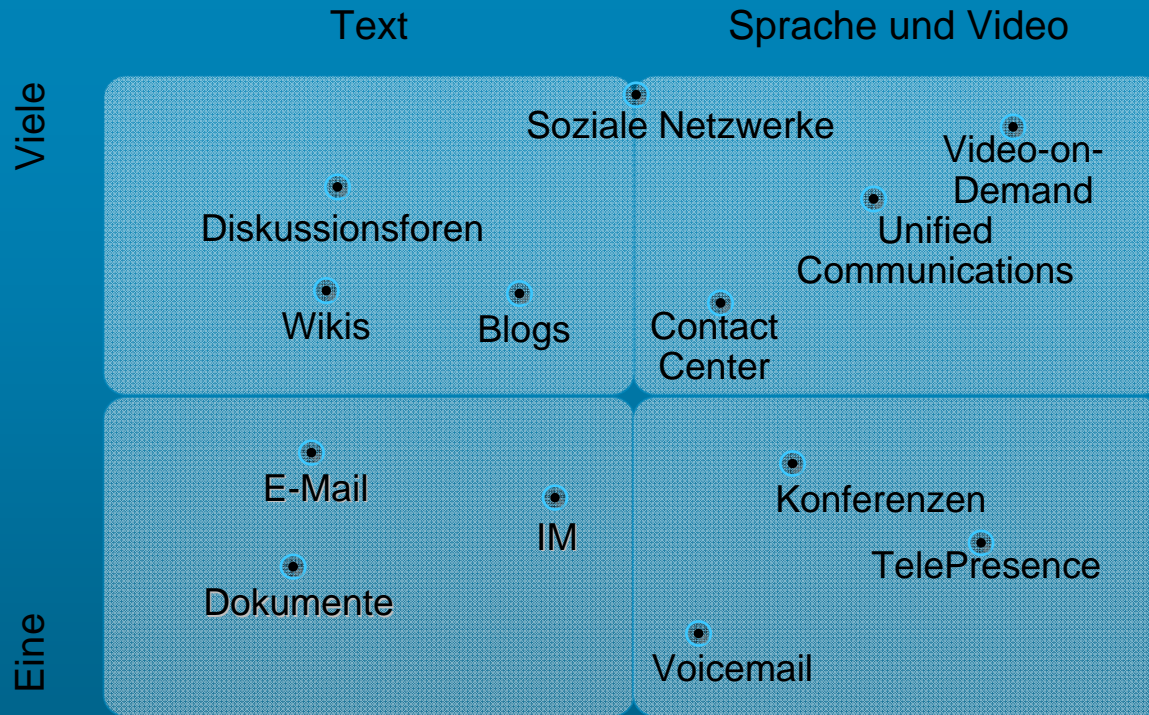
Text

Sprache und Video

Viele

Eine

Soziale Netzwerke

Diskussionsforen

Wikis

Blogs

Video-on-Demand

Unified Communications

Contact Center

E-Mail

IM

Dokumente

Konferenzen

TelePresence

Voicemail